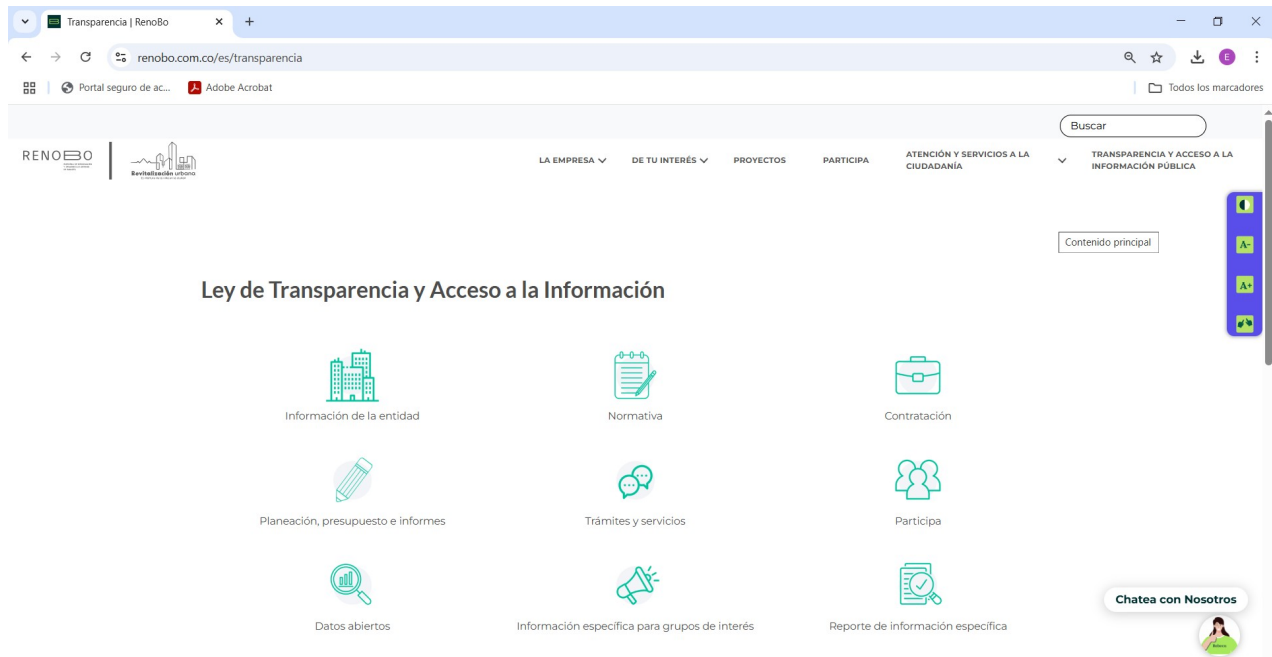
Transparencia | RenoBo

renobo.com.co/es/transparencia

Portal seguro de ac...
Adobe Acrobat
Todos los marcadores

Buscar

RENOBO
Revitalización urbana

LA EMPRESA
DE TU INTERÉS
PROYECTOS
PARTICIPA
ATENCIÓN Y SERVICIOS A LA CIUDADANÍA
TRANSPARENCIA Y ACCESO A LA INFORMACIÓN PÚBLICA

Contenido principal

A-
A+

Ley de Transparencia y Acceso a la Información

Información de la entidad
Normativa
Contratación
Planeación, presupuesto e informes
Trámites y servicios
Participa
Datos abiertos
Información específica para grupos de interés
Reporte de información específica

Chatea con Nosotros